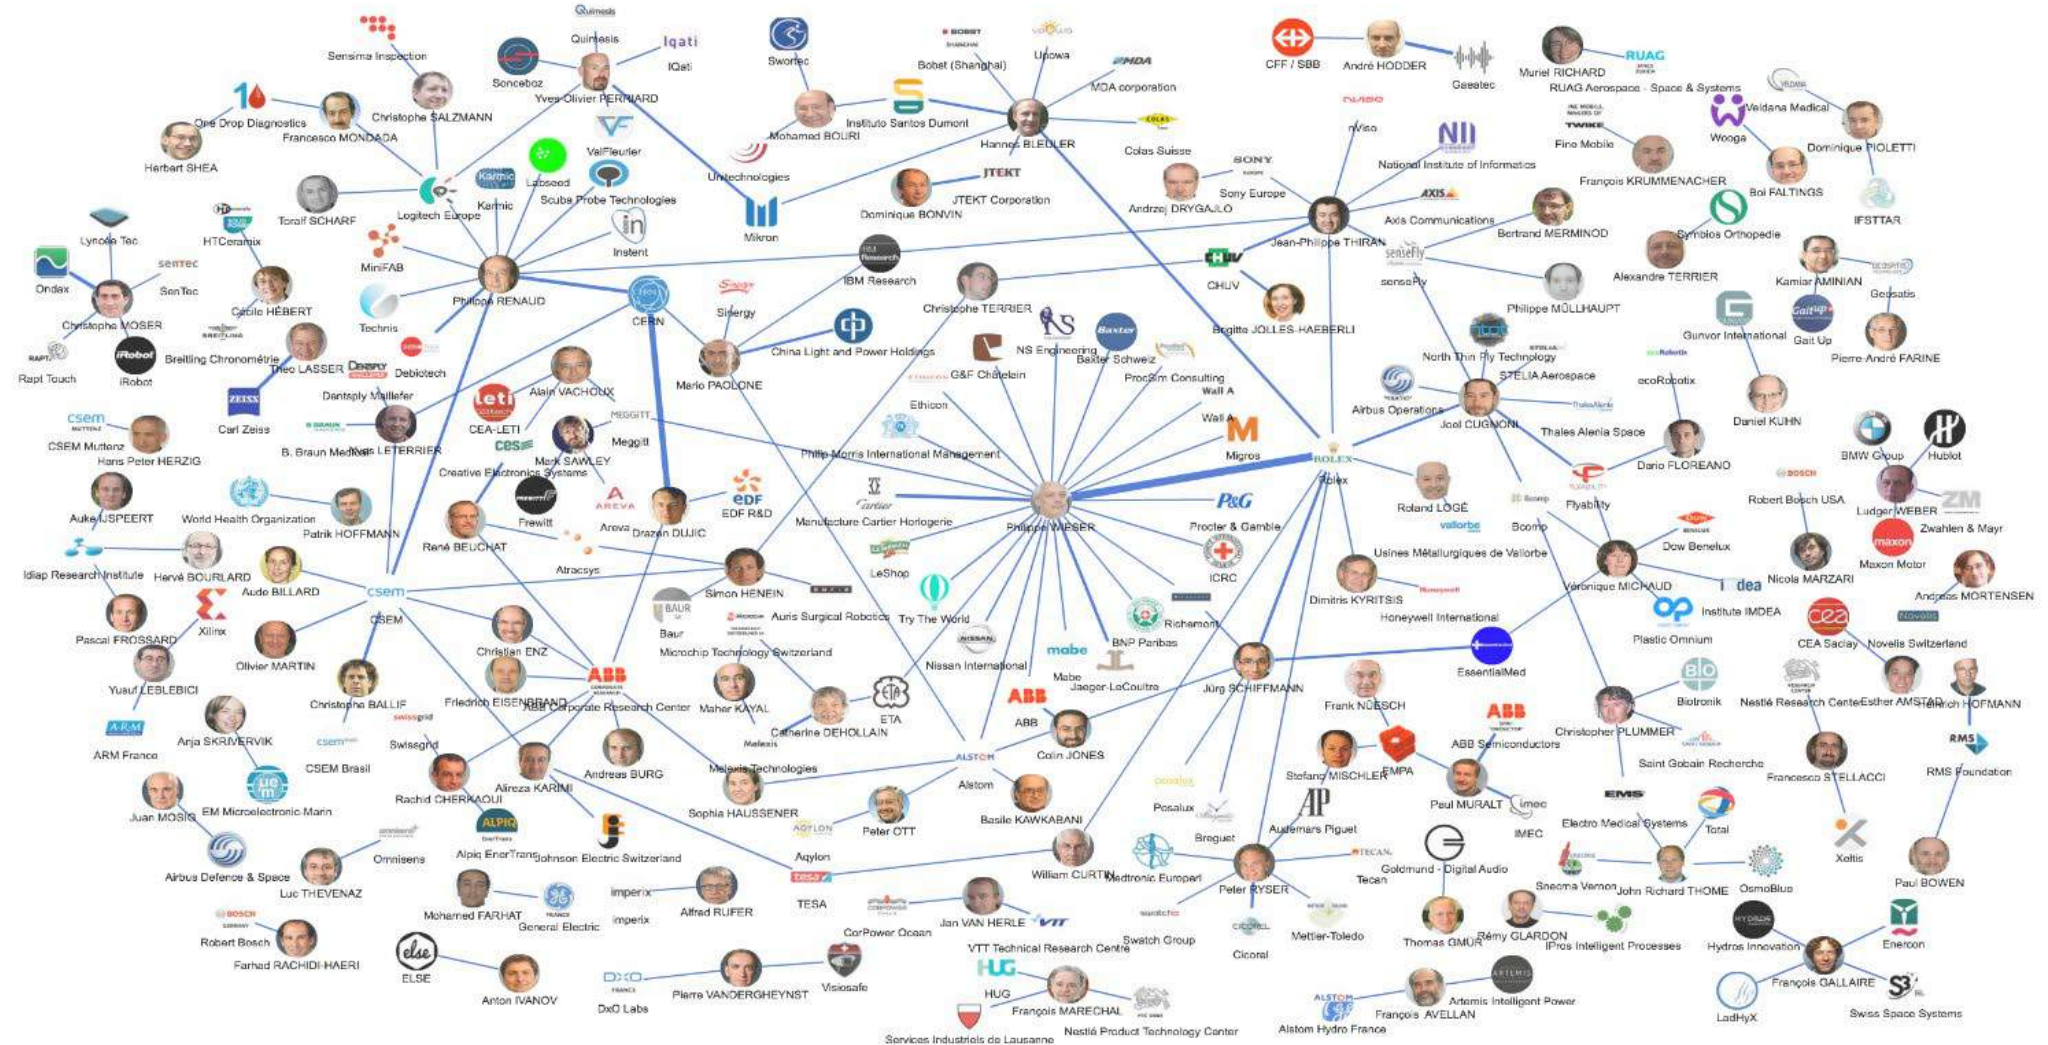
Quimesis
Sensima Inspection
Quimesis
Iqati
IQati
Sonceboz
Yves-Olivier PERRIARD
Sworkec
Bobst (Shanghai)
Unowa
MDA corporation
CFF / SBB
André HODDER
Geeatec
Muriel RICHARD
RUAG
RUAG Aerospace - Space & Systems
One Drop Diagnostics
Francesco MONDADA
Christophe SALZMANN
Herbert SHEA
ValFleurier
Mohamed BOURI
Instituto Santos Dumont
Hannes BLEULER
Colas Suisse
nViso
National Institute of Informatics
Veldana Medical
Wooga
Fine Mobile
Dominique PIOLETTI
Karmic
Karmic
Logitech Europe
Lapseed
Scuba Probe Technologies
Urtechnologies
JTEKT
JTEKT Corporation
Dominique BONVIN
SONY
Sony Europe
Andrzej DRYGAJLO
François KRUMMENACHER
Boi FALTINGS
IFSTTAR
Toralf SCHARF
Lynceé Tec
HTCeramix
MiniFAB
Instent
Mikron
IBM Research
Jean-Philippe THIRAN
AXIS
Axis Communications
Bertrand MERMINOD
Symbios Orthopedie
Ondax
sentec
SenTec
Christophe MOSER
Cécile HEBERT
Philippe RENAUD
Technis
CERN
Sinergy
Christophe TERRIER
CHUV
senseFly
senseFly
Philippe MÜLLHAUPT
Alexandre TERRIER
Kamiar AMINIAN
Geosatis
Breitling Chronométrie
Rapt Touch
iRobot
Theo LASSER
Debiotech
China Light and Power Holdings
Mario PAOLONE
NS Engineering
Baxter Schweiz
Brigitte JOLLES-HAEBERLI
Gunvor International
Gait Up
Pierre-André FARINE
Dentsply Maillefer
Carl Zeiss
Alain VACHOUX
G&F Châtelain
ProcSim Consulting
North Thin Ply Technology
STELIA Aerospace
ecoRobotix
csem
CSEM Muttenz
Hans Peter HERZIG
B. Braun Medical
Yves LETERRIER
CEA-LETI
MEGGITT
Meggitt
Ethicon
Wall A
Wall A
Airbus Operations
Joel CUGNONI
Thales Alenia Space
Daniel KUHN
ces
Mark SAWLEY
Creative Electronics Systems
Philip Morris International Management
Migros
ROLEX
Rolex
Dario FLOREANO
BMW Group
Hublot
Auke IJSPEERT
World Health Organization
Patrik HOFFMANN
Frewitt
AREVA
Areva
EDF R&D
Manufacture Cartier Horlogerie
Philippe WIESER
P&G
Procter & Gamble
Roland LOGÉ
Boom
Flyability
Robert Bosch USA
Ludger WEBER
Zwahlen & Mayr
René BEUCHAT
Drazen DUJIC
Vallorbe
Usines Métallurgiques de Vallorbe
Dow Benelux
Idiap Research Institute
Hervé BOURLARD
Aude BILLARD
Atracsys
Simon HENEIN
LeShop
ICRC
Véronique MICHAUD
Nicola MARZARI
Maxon Motor
Andreas MORTENSEN
Pascal FROSSARD
Xilinx
csem
CSEM
Baur
Auris Surgical Robotics
Try The World
Dimitris KYRITSIS
Honeywell International
Idea
Institute IMDEA
Plastic Omnium
CEA Saclay
Novelis Switzerland
Olivier MARTIN
Christian ENZ
Microchip Technology Switzerland
Nissan International
Richemont
BNP Paribas
mabe
Mabe
Jaeger-LeCoultre
EssentialMed
Yusuf LEBLEBICI
Christophe BALLIF
Friedrich EISENBRAND
ABB
ABB Corporate Research Center
Maher KAYAL
ETA
Jürg SCHIFFMANN
Frank NÜESCH
Biotronik
Nestlé Research Center
Esther AMSTAD
Heinrich HOFMANN
ARM France
Anja SKRIVERVIK
swissgrid
Swissgrid
Catherine DEHOLLAIN
Melexis
ABB
Christopher PLUMMER
Saint Gobain Recherche
RMS
CSEM Brasil
EM Microelectronic-Marin
Rachid CHERKAOUI
Alireza KARIMI
Andreas BURG
Melexis Technologies
ALSTOM
Alstom
Colin JONES
Stefano MISCHLER
EMPA
ABB Semiconductors
Francesco STELLACCI
RMS Foundation
Juan MOSIG
Sophia HAUSSENER
Basile KAWKABANI
Posalux
Posalux
Audemars Piguet
Paul MURALT
imec
IMEC
EMS
Electro Medical Systems
Total
Airbus Defence & Space
Luc THEVENAZ
Omnisens
ALPIQ
Alpiq EnerTrans
Johnson Electric Switzerland
Aqylon
Peter OTT
Breguet
William CURTIN
Medtronic Europe
Tecan
Goldmund - Digital Audio
Xeltis
Paul BOWEN
Mohamed FARHAT
General Electric
imperix
Imperix
Alfred RUFER
tesa
TESA
Peter RYSER
Snecma Vernon
John Richard THOME
OsmoBlue
Robert Bosch
Farhad RACHIDI-HAERI
ELSE
CorPower Ocean
Jan VAN HERLE
VTT
Swatch Group
Mettler-Toledo
Thomas GMÜR
Rémy GLARDON
IPros Intelligent Processes
Hydros Innovation
Enercon
Anton IVANOV
DxO Labs
Pierre VANDERGHEYNST
Visiosafe
VTT Technical Research Centre
HUG
HUG
Cicorel
François GALLAIRE
Artemis Intelligent Power
François AVELLAN
Alstom Hydro France
LadHyX
Swiss Space Systems
François MARECHAL
Services Industriels de Lausanne
Nestlé Product Technology Center